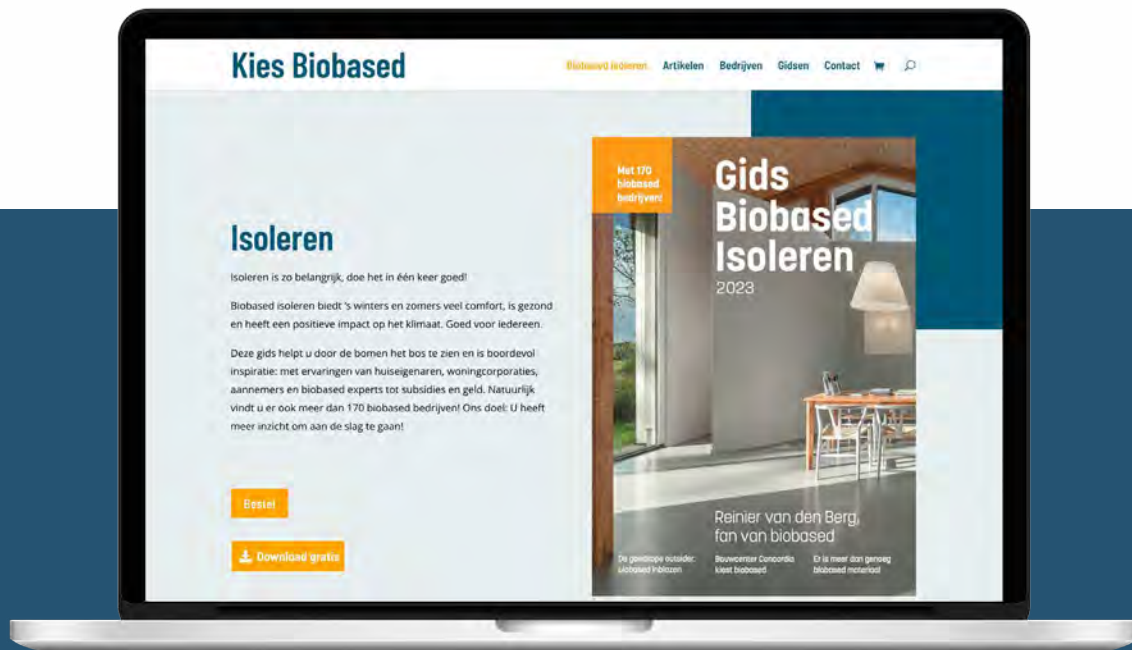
Kies Biobased

Biobased isoleren Artikelen Bedrijven Gidsen Contact

Isoleren

Isoleren is zo belangrijk, doe het in één keer goed!

Biobased isoleren biedt 's winters en zomers veel comfort, is gezond en heeft een positieve impact op het klimaat. Goed voor iedereen.

Deze gids helpt u door de bomen het bos te zien en is boordevol inspiratie: met ervaringen van huiseigenaren, woningcorporaties, aannemers en biobased experts tot subsidies en geld. Natuurlijk vindt u er ook meer dan 170 biobased bedrijven! Ons doel: U heeft meer inzicht om aan de slag te gaan!

Bestel

Download gratis

Met 170 biobased bedrijven!

Gids Biobased Isoleren 2023

Reinier van den Berg, fan van biobased

De goedkope outsider: biobased inblazen

Bouwcenter Concordia kiest biobased

Er is meer dan genoeg biobased materiaal